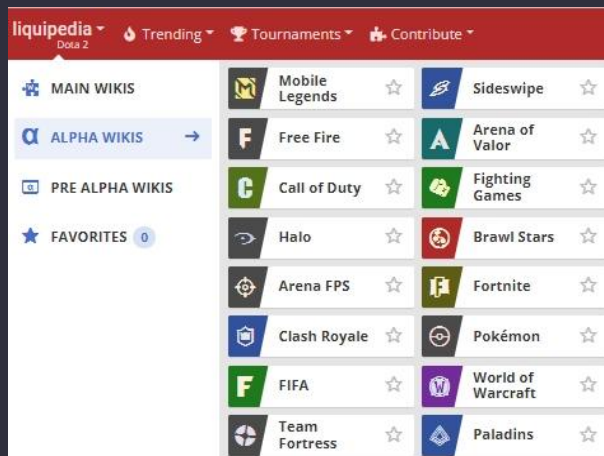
liquipedia Dota 2 Trending Tournaments Contribute

MAIN WIKIS
ALPHA WIKIS
PRE ALPHA WIKIS
FAVORITES 0

Mobile Legends
Sideswipe
Free Fire
Arena of Valor
Call of Duty
Fighting Games
Halo
Brawl Stars
Arena FPS
Fortnite
Clash Royale
Pokémon
FIFA
World of Warcraft
Team Fortress
Paladins